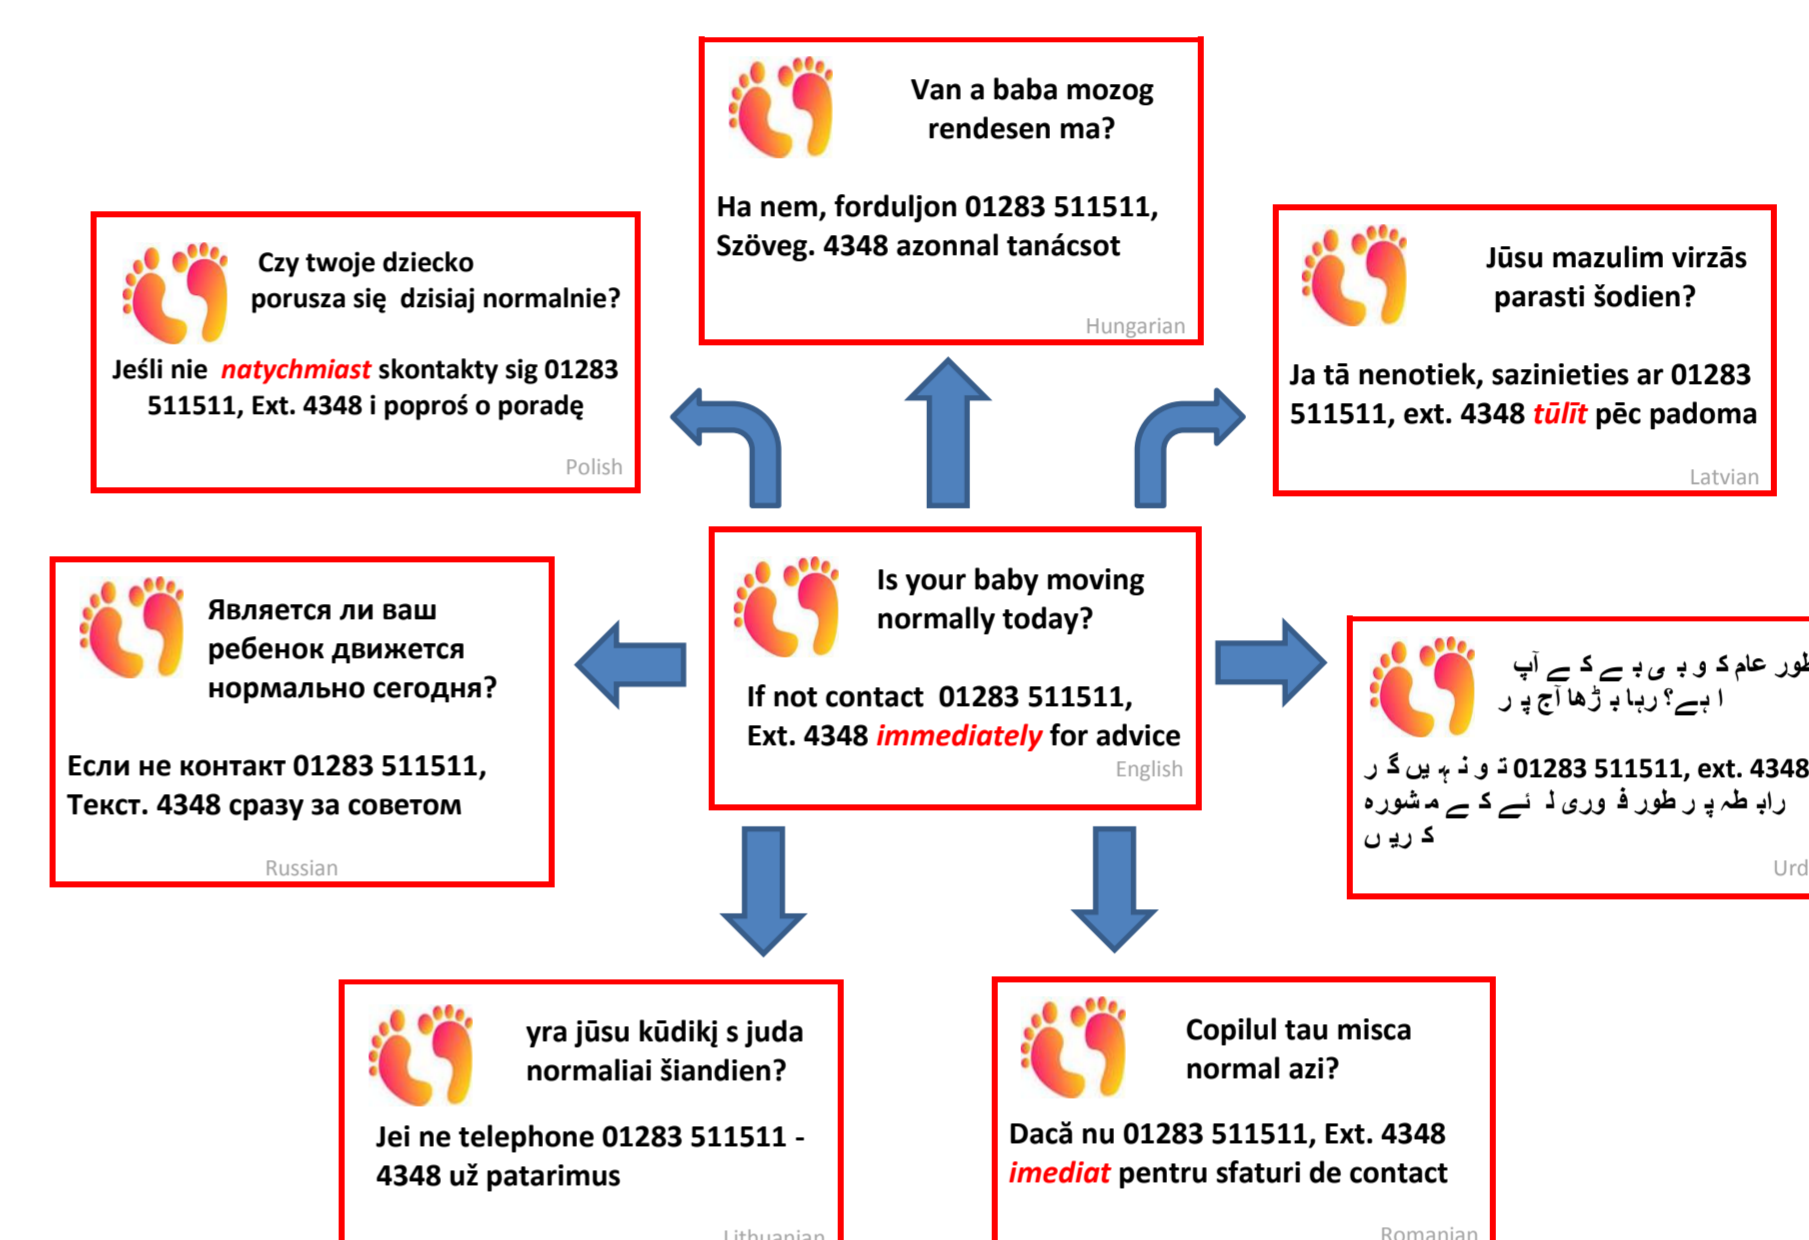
Van a baba mozog rendesen ma?

Ha nem, forduljon 01283 511511, Szöveg. 4348 azonnal tanácsot

Hungarian

Czy twoje dziecko porusza się dzisiaj normalnie?

Jeśli nie *natychmiast* skontakty sig 01283 511511, Ext. 4348 i poproś o poradę

Polish

Jūsu mazulim virzās parasti šodien?

Ja tā nenotiek, sazinieties ar 01283 511511, ext. 4348 *tūlīt* pēc padoma

Latvian

Является ли ваш ребенок движется нормально сегодня?

Если не контакт 01283 511511, Текст. 4348 сразу за советом

Russian

Is your baby moving normally today?

If not contact 01283 511511, Ext. 4348 *immediately* for advice

English

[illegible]

01283 511511, ext. 4348 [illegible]

Urd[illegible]

yra jūsu kūdikj s juda normaliai šiandien?

Jei ne telephone 01283 511511 - 4348 už patarimus

Lithuanian

Copilul tau misca normal azi?

Dacă nu 01283 511511, Ext. 4348 *imediat* pentru sfaturi de contact

Romanian